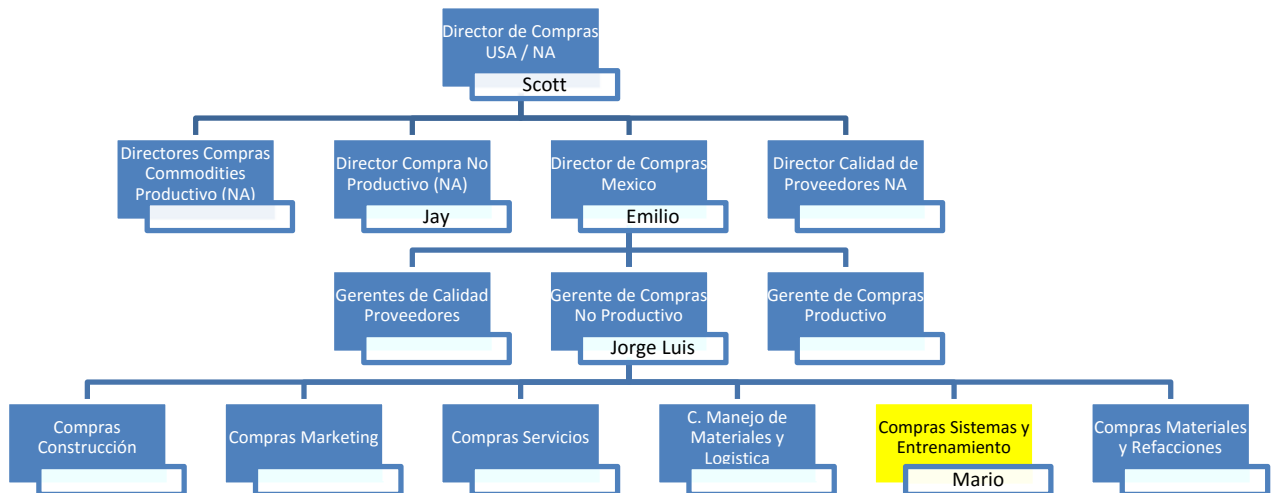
Director de Compras USA / NA
Scott

Directores Compras Commodities Productivo (NA)

Director Compra No Productivo (NA)
Jay

Director de Compras Mexico
Emilio

Director Calidad de Proveedores NA

Gerentes de Calidad Proveedores

Gerente de Compras No Productivo
Jorge Luis

Gerente de Compras Productivo

Compras Construcción

Compras Marketing

Compras Servicios

C. Manejo de Materiales y Logistica

Compras Sistemas y Entrenamiento
Mario

Compras Materiales y Refacciones